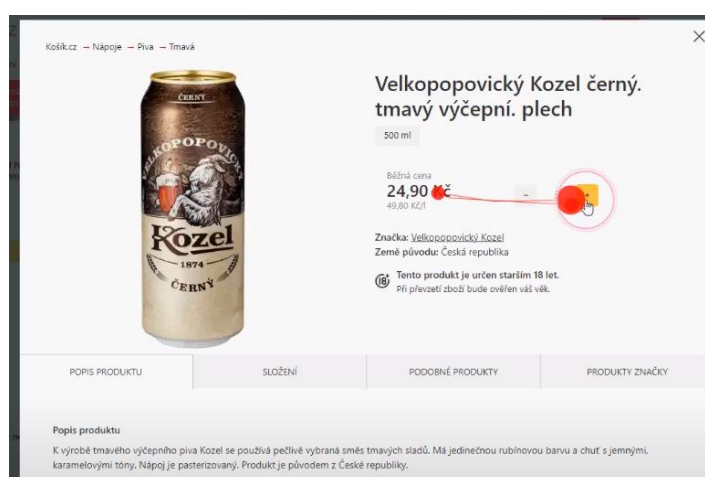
Košík.cz — Nápoje — Piva — Tmavá

ČERNÝ
VELKOPOPOVICKÝ
Kozel
1874
ČERNÝ

Velkopopovický Kozel černý. tmavý výčepní. plech

500 ml

Běžná cena
24,90 Kč
49,80 Kč/l

-

Značka: Velkopopovický Kozel
Země původu: Česká republika

18 Tento produkt je určen starším 18 let.
Při převzetí zboží bude ověřen váš věk.

POPIS PRODUKTU | SLOŽENÍ | PODOBNÉ PRODUKTY | PRODUKTY ZNAČKY

Popis produktu

K výrobě tmavého výčepního piva Kozel se používá pečlivě vybraná směs tmavých sladů. Má jedinečnou rubínovou barvu a chuť s jemnými, karamelovými tóny. Nápoj je pasterizovaný. Produkt je původem z České republiky.